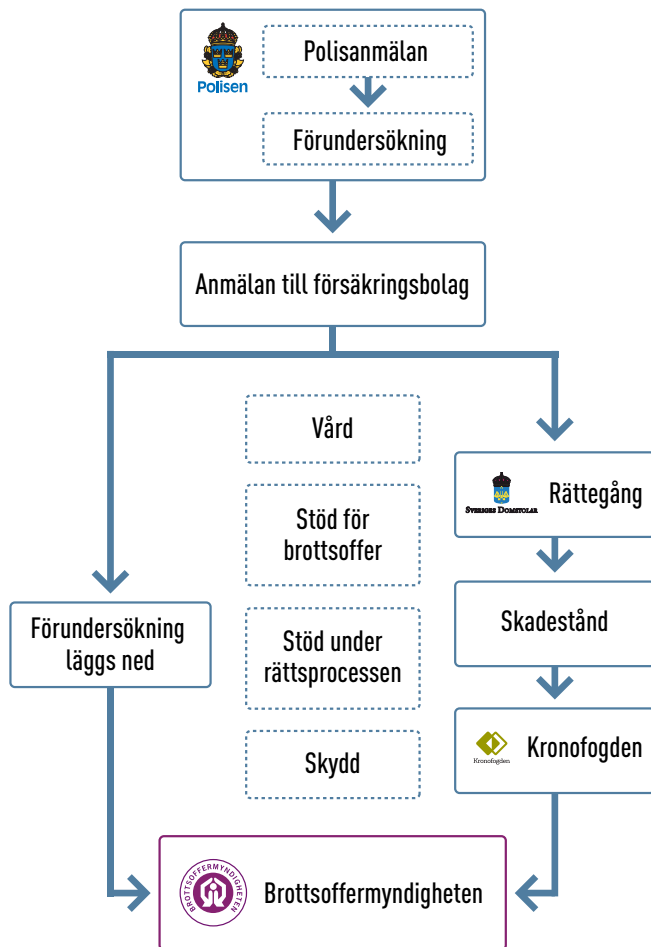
Polisen

Polisanmälan

Förundersökning

Anmälan till försäkringsbolag

Vård

Stöd för brottsoffer

Stöd under rättsprocessen

Skydd

Sveriges Domstolar

Rättegång

Skadestånd

Kronofogden

Kronofogden

Förundersökning läggs ned

Brottsoffermyndigheten

Brottsoffermyndigheten